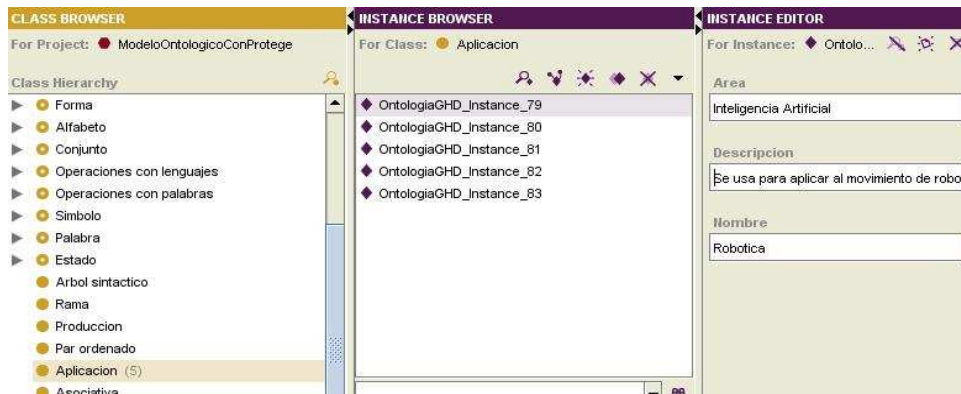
CLASS BROWSER
For Project: ModeloOntologicoConProtege
Class Hierarchy
Forma
Alfabeto
Conjunto
Operaciones con lenguajes
Operaciones con palabras
Simbolo
Palabra
Estado
Arbol sintactico
Rama
Produccion
Par ordenado
Aplicacion (5)
Asociativa

INSTANCE BROWSER
For Class: Aplicacion
OntologiaGHD_Instance_79
OntologiaGHD_Instance_80
OntologiaGHD_Instance_81
OntologiaGHD_Instance_82
OntologiaGHD_Instance_83

INSTANCE EDITOR
For Instance: Ontolo...
Area
Inteligencia Artificial
Descripcion
Se usa para aplicar al movimiento de robo
Nombre
Robotica